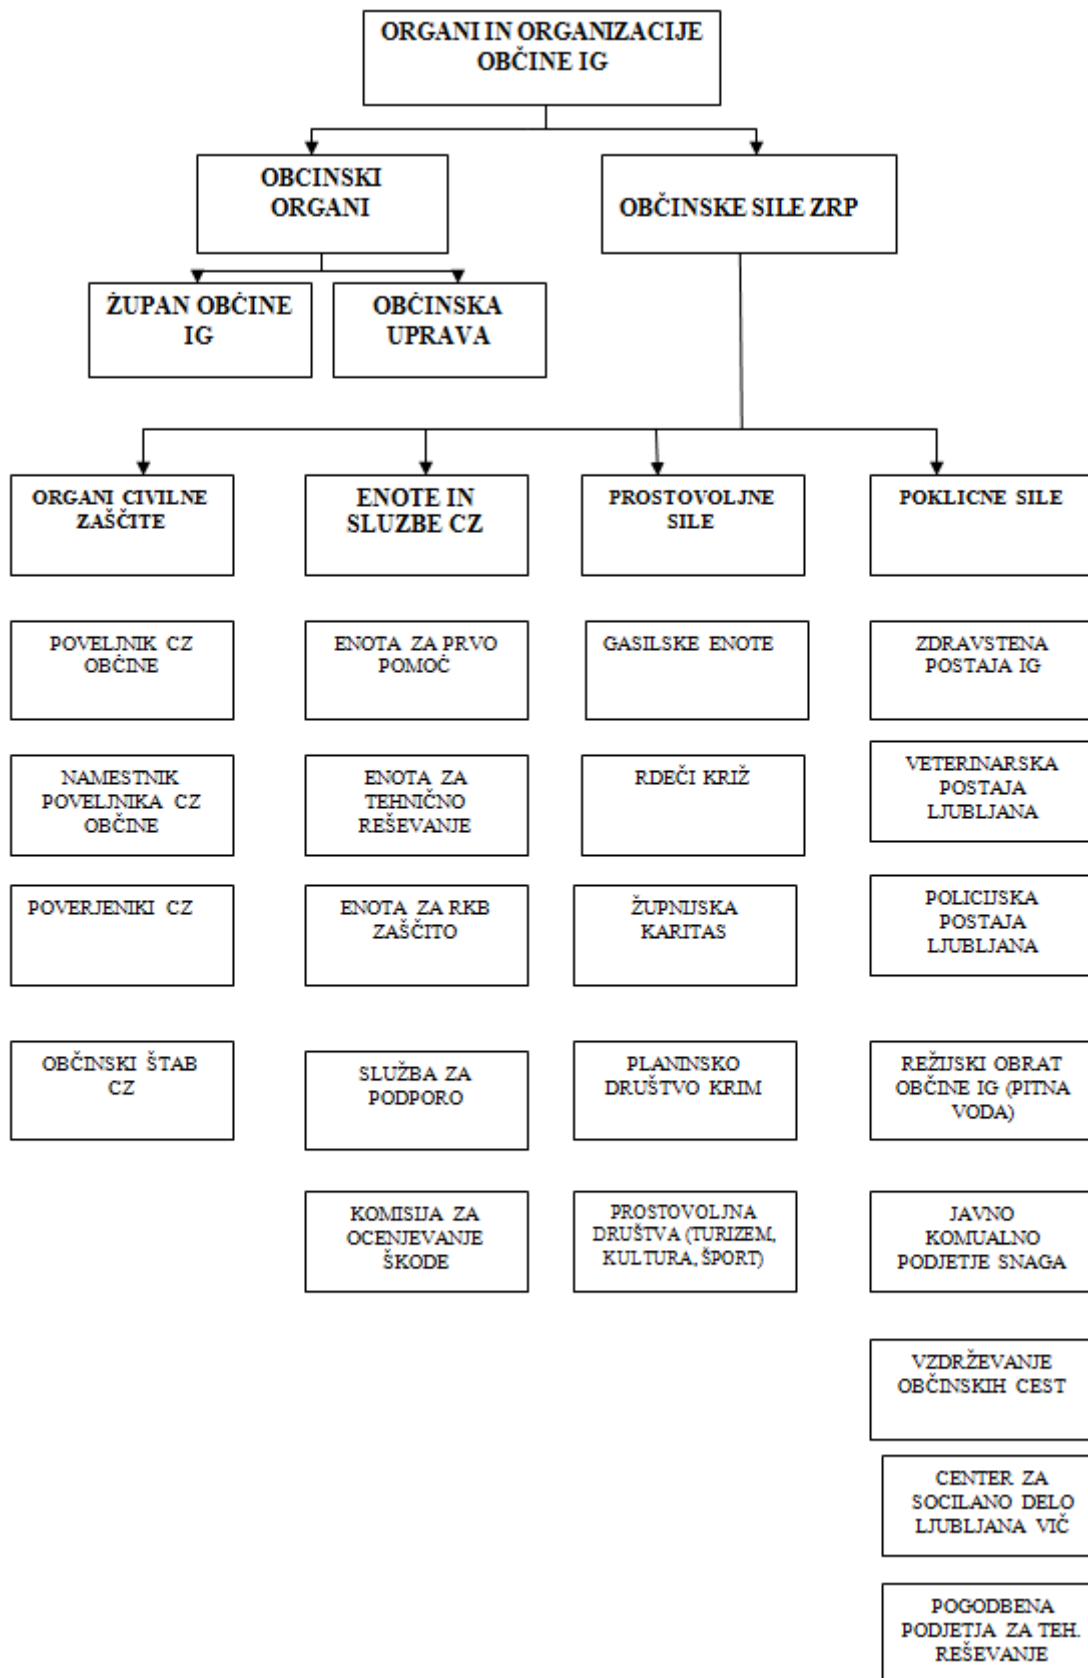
ORGANI IN ORGANIZACIJE OBČINE IG

OBCINSKI ORGANI

OBČINSKE SILE ZRP

ŽUPAN OBČINE IG

OBČINSKA UPRAVA

ORGANI CIVILNE ZAŠČITE

ENOTE IN SLUZBE CZ

PROSTOVOLJNE SILE

POKLICNE SILE

POVELJNIK CZ OBČINE

NAMESTNIK POVELJNIKA CZ OBČINE

POVERJENIKI CZ

OBČINSKI ŠTAB CZ

ENOTA ZA PRVO POMOČ

ENOTA ZA TEHNIČNO REŠEVANJE

ENOTA ZA RKB ZAŠČITO

SLUŽBA ZA PODPORO

KOMISIJA ZA OCENJEVANJE ŠKODE

GASILSKE ENOTE

RDEČI KRIŽ

ŽUPNIJSKA KARITAS

PLANINSKO DRUŠTVO KRIM

PROSTOVOLJNA DRUŠTVA (TURIZEM, KULTURA, ŠPORT)

ZDRAVSTENA POSTAJA IG

VETERINARSKA POSTAJA LJUBLJANA

POLICIJSKA POSTAJA LJUBLJANA

REŽIJSKI OBRAT OBČINE IG (PITNA VODA)

JAVNO KOMUALNO PODJETJE SNAGA

VZDRŽEVANJE OBČINSKIH CEST

CENTER ZA SOCILANO DELO LJUBLJANA VIČ

POGODBENA PODJETJA ZA TEH. REŠEVANJE